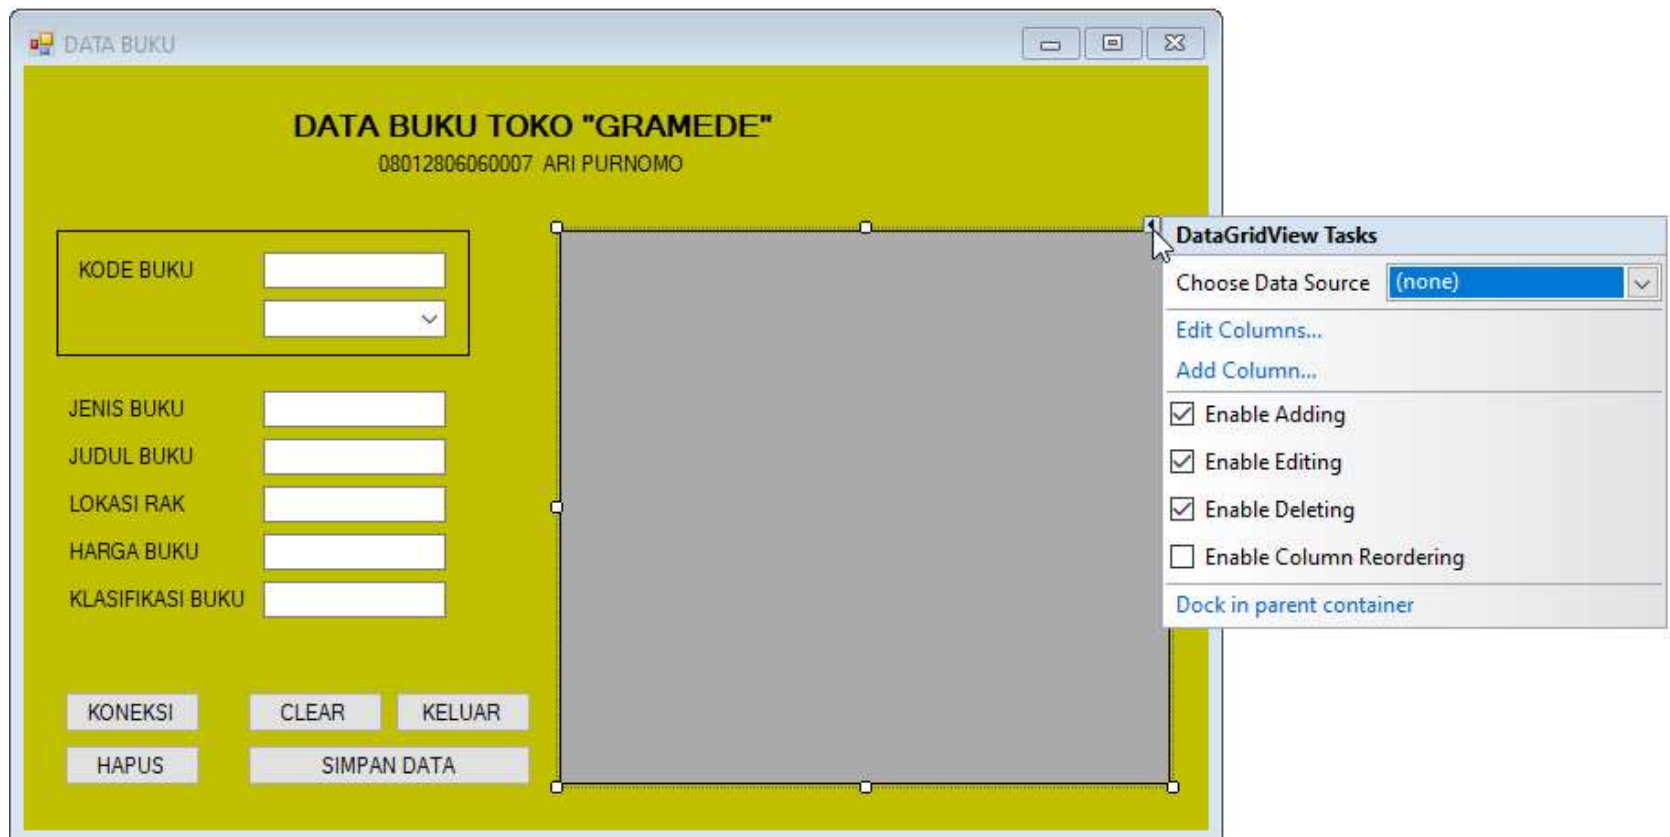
DATA BUKU

DATA BUKU TOKO "GRAMEDE"
08012806060007 ARI PURNOMO

KODE BUKU

JENIS BUKU
JUDUL BUKU
LOKASI RAK
HARGA BUKU
KLASIFIKASI BUKU

KONEKSI
CLEAR
KELUAR
HAPUS
SIMPAN DATA

DataGridView Tasks
Choose Data Source (none)
Edit Columns...
Add Column...
Enable Adding
Enable Editing
Enable Deleting
Enable Column Reordering
Dock in parent container